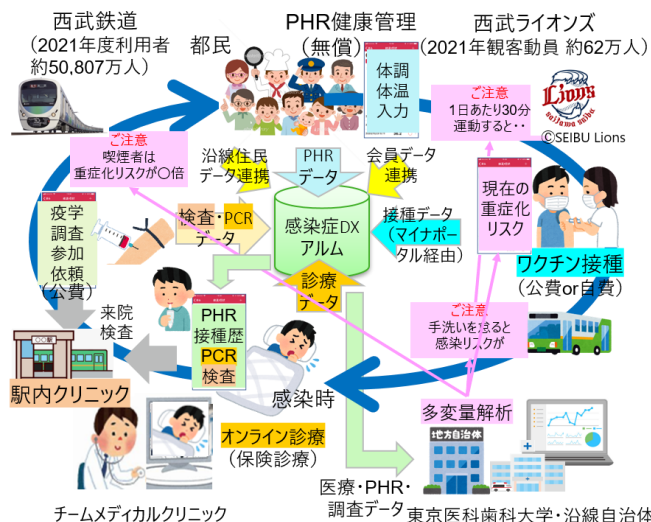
西武鉄道
(2021年度利用者
約50,807万人)

都民

PHR健康管理
(無償)

西武ライオンズ
(2021年観客動員 約62万人)

体調
体温
入力

ご注意
1日あたり30分
運動すると・・

Lions
saitama seibu

©SEIBU Lions

ご注意
喫煙者は
重症化リスクが○倍

沿線住民
データ連携

PHR
データ

会員データ
連携

現在の
重症化
リスク

疫学
調査
参加
依頼
(公費)

検査・PCR
データ

感染症DX
アルム

接種データ
(マイナポータル経由)

ワクチン接種
(公費or自費)

診療
データ

来院
検査

PHR
接種歴
PCR
検査

ご注意
手洗いを怠ると
感染リスクが

駅内クリニック

感染時

多変量解析

地方自治体

オンライン診療
(保険診療)

医療・PHR・
調査データ

チームメディカルクリニック

東京医科歯科大学・沿線自治体